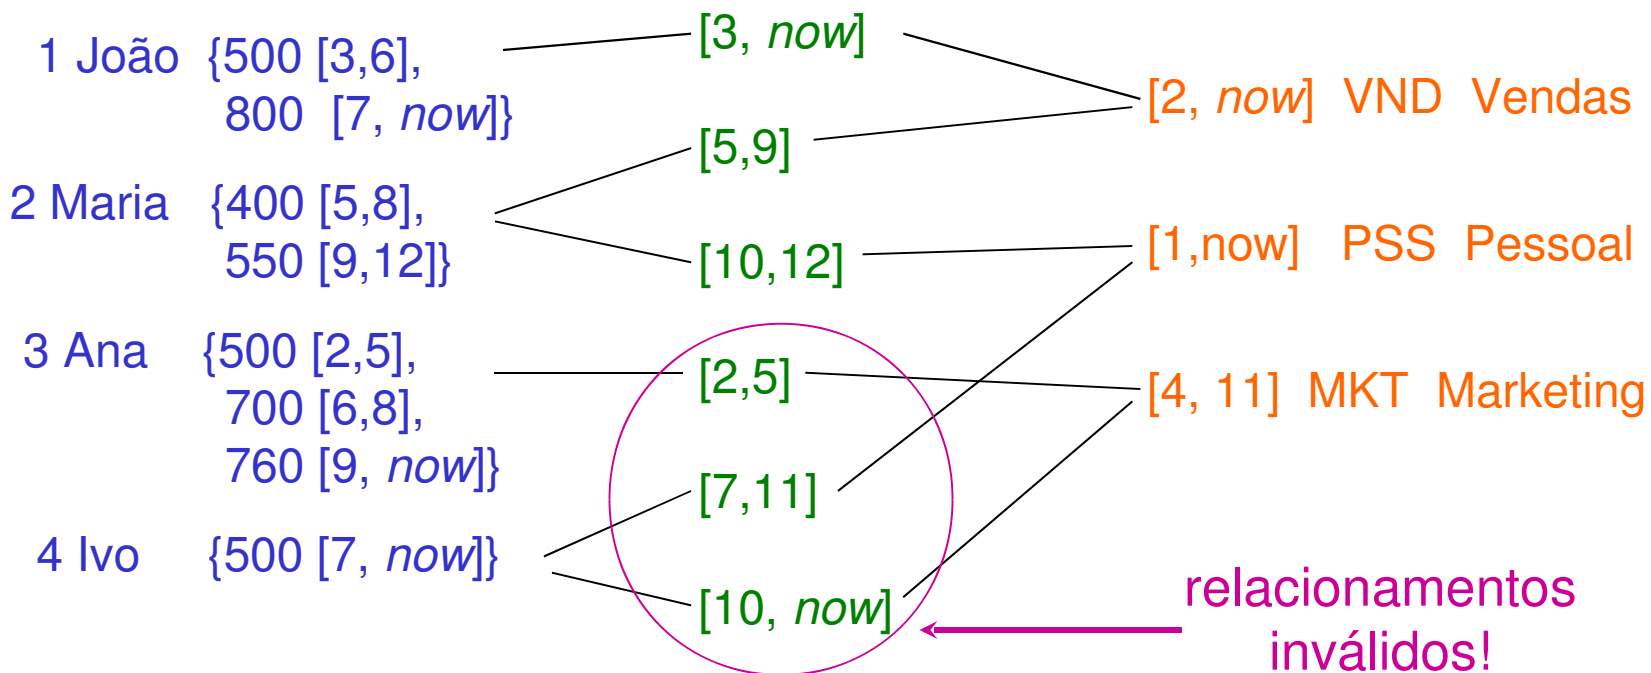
1 João {500 [3,6], 800 [7, *now*]}

2 Maria {400 [5,8], 550 [9,12]}

3 Ana {500 [2,5], 700 [6,8], 760 [9, *now*]}

4 Ivo {500 [7, *now*]}

[3, *now*]

[5,9]

[10,12]

[2,5]

[7,11]

[10, *now*]

[2, *now*] VND Vendas

[1,now] PSS Pessoal

[4, 11] MKT Marketing

relacionamentos inválidos!